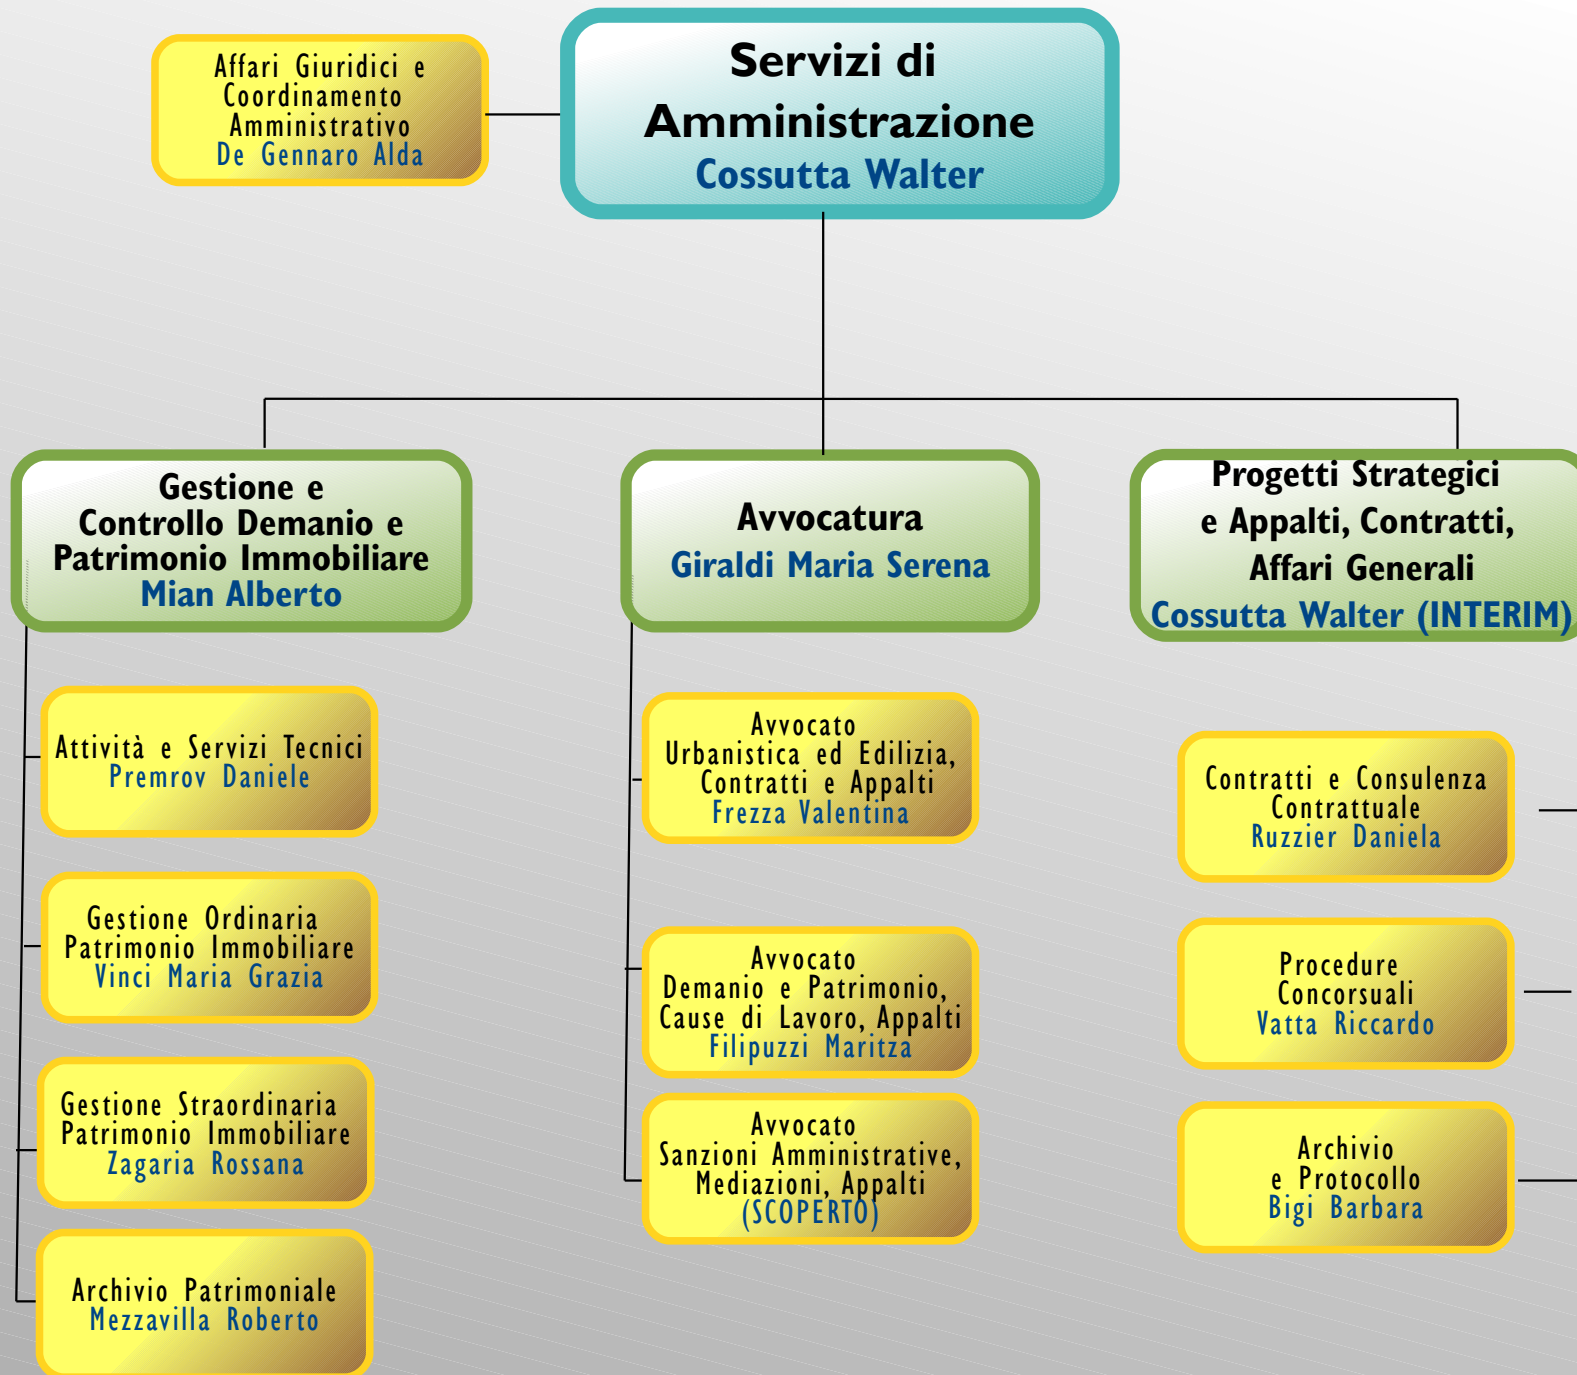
Affari Giuridici e Coordinamento Amministrativo
De Gennaro Alda

Servizi di Amministrazione
Cossutta Walter

Gestione e Controllo Demanio e Patrimonio Immobiliare
Mian Alberto

Attività e Servizi Tecnici
Premrov Daniele

Gestione Ordinaria Patrimonio Immobiliare
Vinci Maria Grazia

Gestione Straordinaria Patrimonio Immobiliare
Zagaria Rossana

Archivio Patrimoniale
Mezzavilla Roberto

Avvocatura
Giraldi Maria Serena

Avvocato Urbanistica ed Edilizia, Contratti e Appalti
Frezza Valentina

Avvocato Demanio e Patrimonio, Cause di Lavoro, Appalti
Filipuzzi Maritza

Avvocato Sanzioni Amministrative, Mediazioni, Appalti
(SCOPERTO)

Progetti Strategici e Appalti, Contratti, Affari Generali
Cossutta Walter (INTERIM)

Contratti e Consulenza Contrattuale
Ruzzier Daniela

Procedure Concorsuali
Vatta Riccardo

Archivio e Protocollo
Bigi Barbara